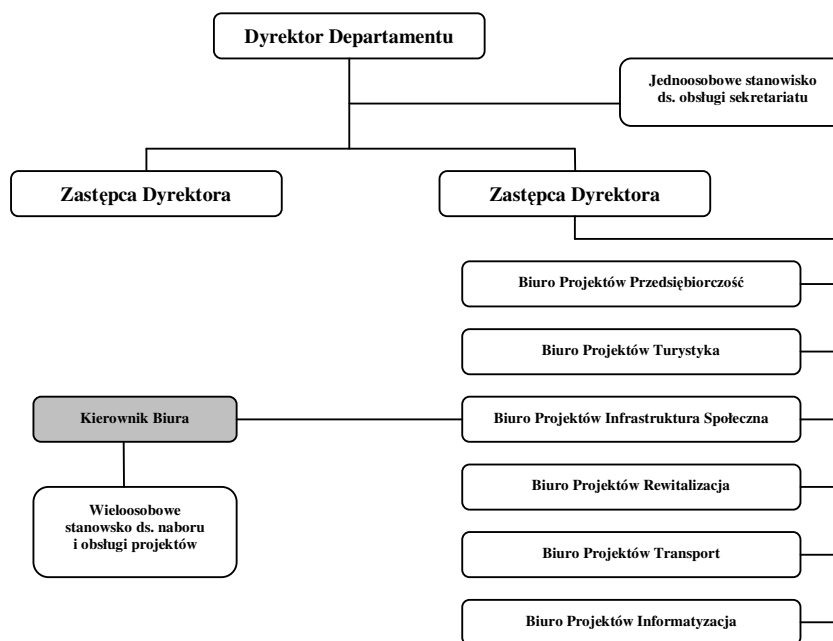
Dyrektor Departamentu

Jednoosobowe stanowisko ds. obsługi sekretariatu

Zastępca Dyrektora

Zastępca Dyrektora

Biuro Projektów Przedsiębiorczość

Biuro Projektów Turystyka

Kierownik Biura

Biuro Projektów Infrastruktura Społeczna

Wieloosobowe stanowsko ds. naboru i obsługi projektów

Biuro Projektów Rewitalizacja

Biuro Projektów Transport

Biuro Projektów Informatyzacja